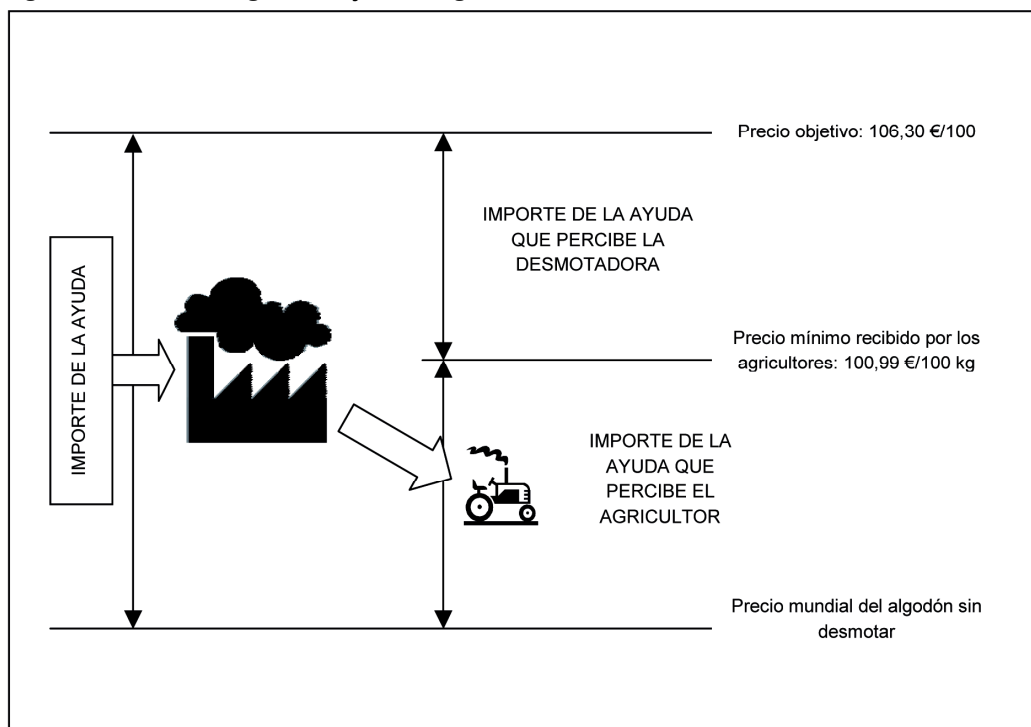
Precio objetivo: 106,30 €/100

IMPORTE DE LA AYUDA QUE PERCIBE LA DESMOTADORA

IMPORTE DE LA AYUDA

Precio mínimo recibido por los agricultores: 100,99 €/100 kg

IMPORTE DE LA AYUDA QUE PERCIBE EL AGRICULTOR

Precio mundial del algodón sin desmotar